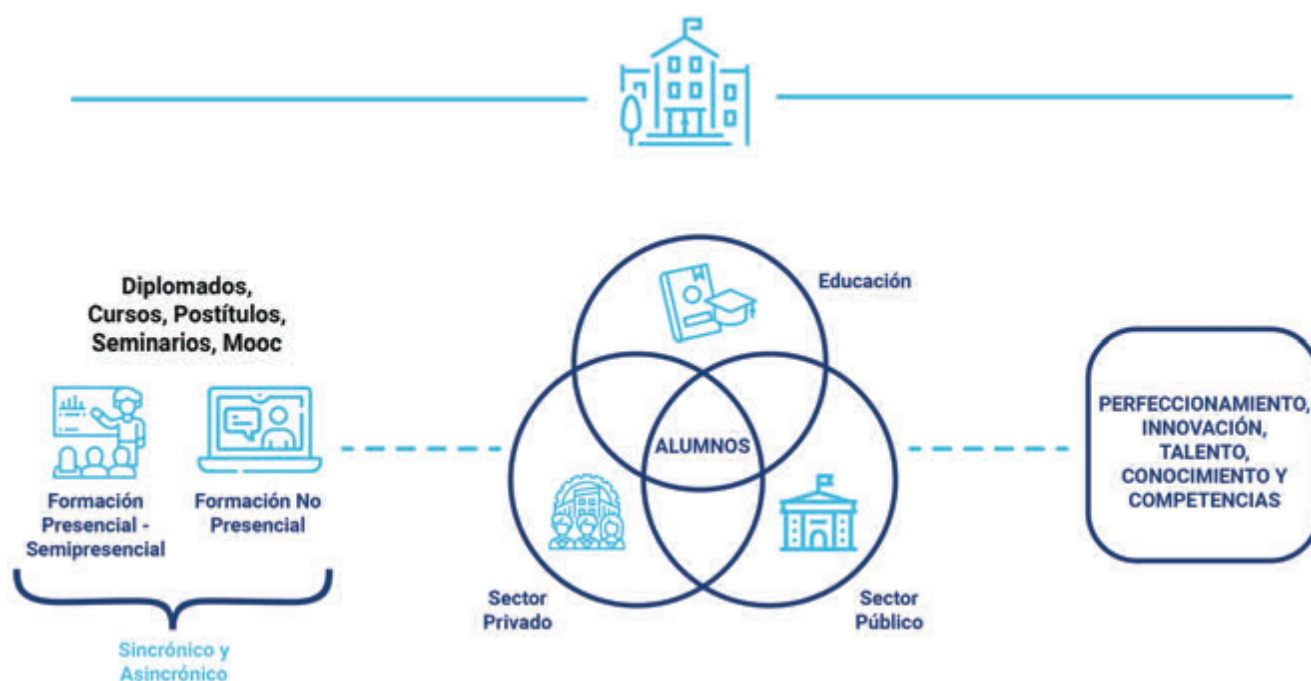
Diplomados, Cursos, Postítulos, Seminarios, Mooc

Formación Presencial - Semipresencial

Formación No Presencial

Sincrónico y Asincrónico

Educación

ALUMNOS

Sector Privado

Sector Público

PERFECCIONAMIENTO, INNOVACIÓN, TALENTO, CONOCIMIENTO Y COMPETENCIAS